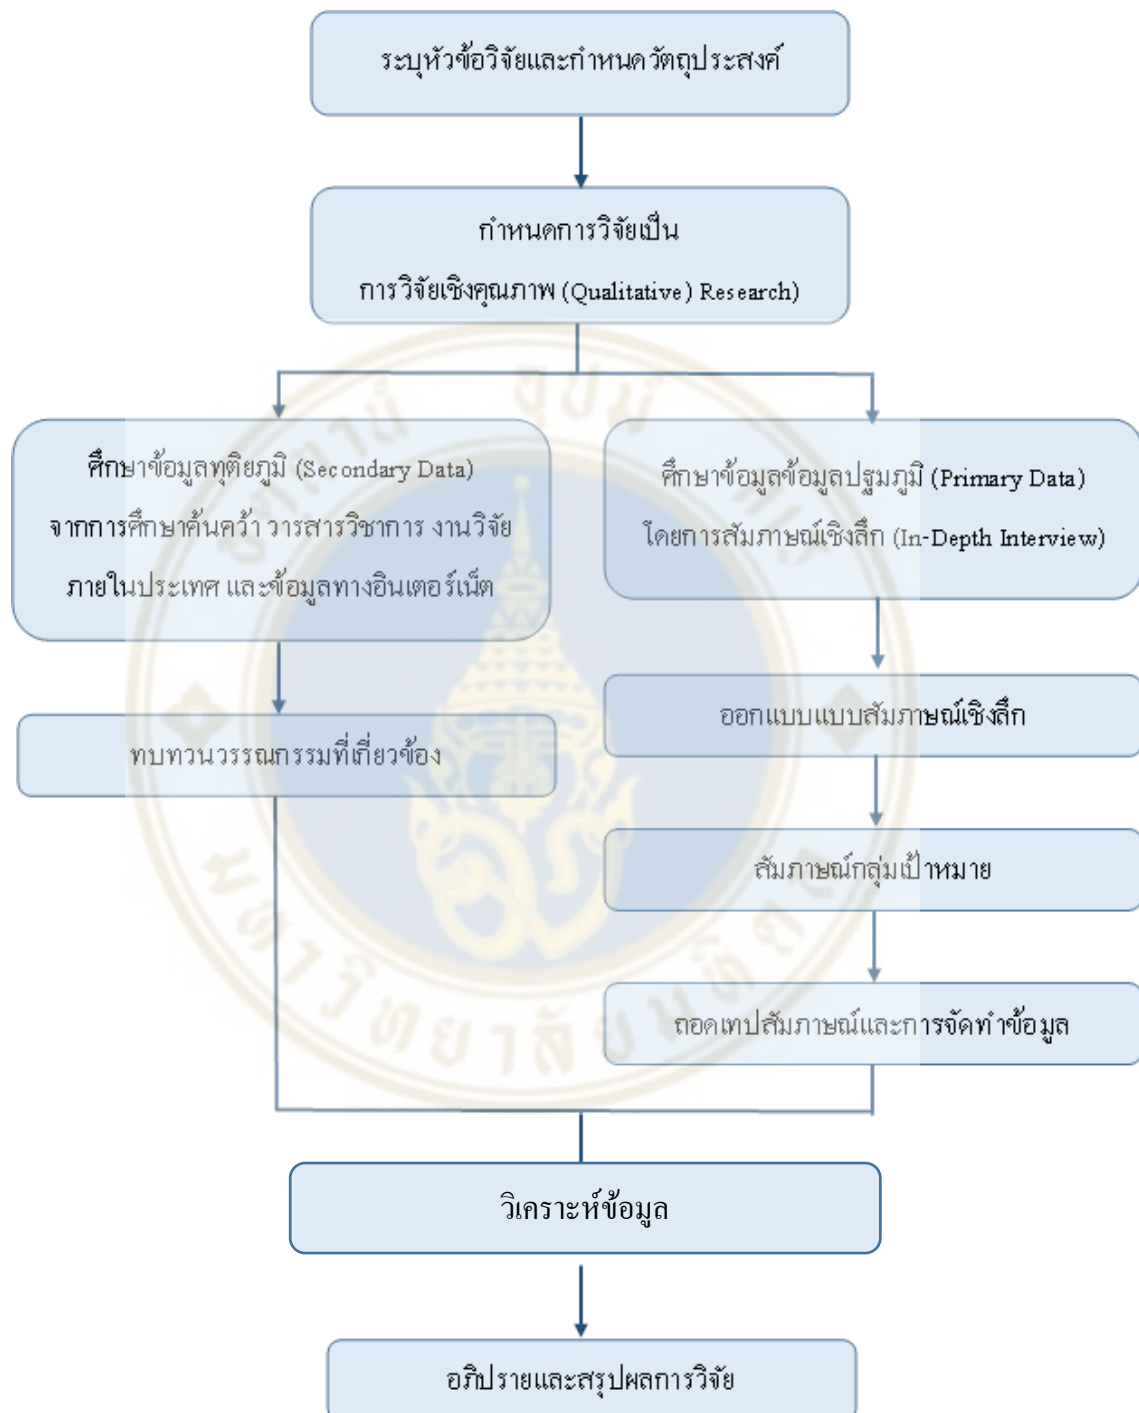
ระบุหัวข้อวิจัยและกำหนดวัตถุประสงค์

กำหนดการวิจัยเป็น

การวิจัยเชิงคุณภาพ (Qualitative) Research)

ศึกษาข้อมูลทุติยภูมิ (Secondary Data) จากการศึกษาค้นคว้า วารสารวิชาการ งานวิจัยภายในประเทศ และข้อมูลทางอินเตอร์เน็ต

ศึกษาข้อมูลข้อมูลปฐมภูมิ (Primary Data) โดยการสัมภาษณ์เชิงลึก (In-Depth Interview)

ทบทวนวรรณกรรมที่เกี่ยวข้อง

ออกแบบแบบสัมภาษณ์เชิงลึก

สัมภาษณ์กลุ่มเป้าหมาย

ถอดเทปสัมภาษณ์และการจัดทำข้อมูล

วิเคราะห์ข้อมูล

อภิปรายและสรุปผลการวิจัย